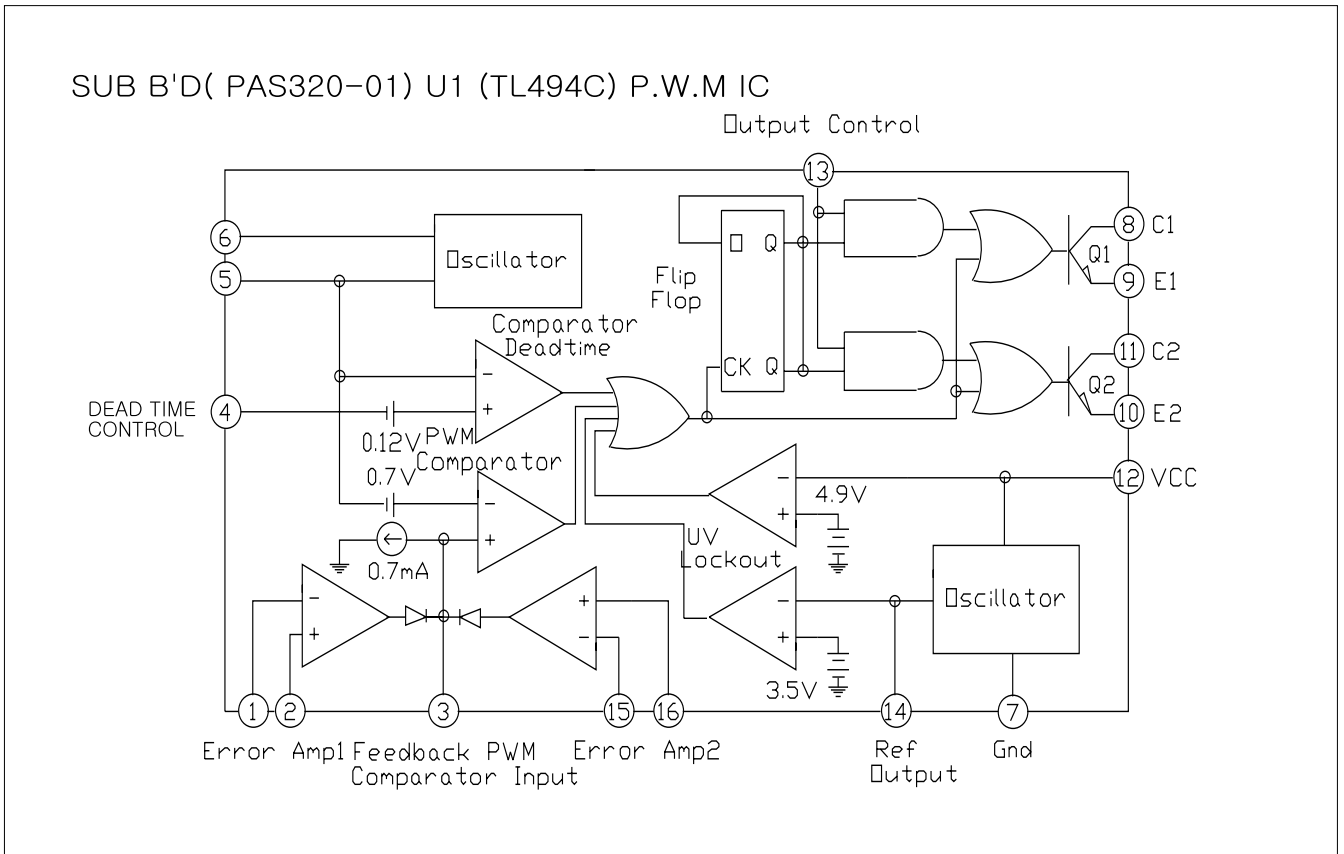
SUB B'D( PAS320-01) U1 (TL494C) P.W.M IC

Output Control

13

6

5

Oscillator

D Q

Flip Flop

8 C1

Q1

9 E1

Comparator Deadtime

CK Q

11 C2

Q2

10 E2

DEAD TIME CONTROL

4

0.12V PWM Comparator

0.7V

4.9V

12 VCC

0.7mA

UV Lockout

Oscillator

3.5V

1 2 3 15 16 14 7

Error Amp1 Feedback PWM Comparator Input

Error Amp2

Ref Output

Gnd